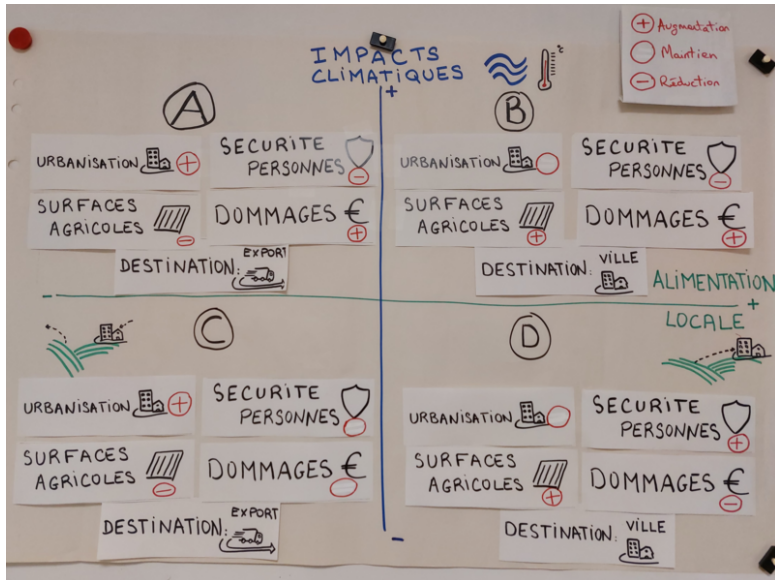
⊕ Augmentation
○ Maintien
⊖ Réduction

IMPACTS CLIMATIQUES
+

A

URBANISATION ⊕
SECURITE PERSONNES ⊖
SURFACES AGRICOLES ⊖
DOMMAGES € ⊕
DESTINATION: EXPORT

B

URBANISATION ○
SECURITE PERSONNES ⊖
SURFACES AGRICOLES ⊕
DOMMAGES € ⊕
DESTINATION: VILLE

ALIMENTATION LOCALE +

C

URBANISATION ⊕
SECURITE PERSONNES ○
SURFACES AGRICOLES ⊖
DOMMAGES € ○
DESTINATION: EXPORT

D

URBANISATION ○
SECURITE PERSONNES ⊕
SURFACES AGRICOLES ⊕
DOMMAGES € ⊖
DESTINATION: VILLE

–